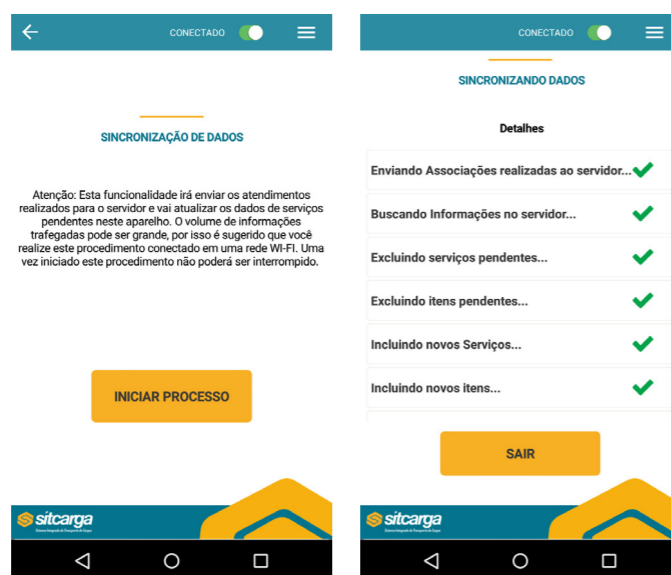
CONECTADO

SINCRONIZAÇÃO DE DADOS

Atenção: Esta funcionalidade irá enviar os atendimentos realizados para o servidor e vai atualizar os dados de serviços pendentes neste aparelho. O volume de informações trafegadas pode ser grande, por isso é sugerido que você realize este procedimento conectado em uma rede WI-FI. Uma vez iniciado este procedimento não poderá ser interrompido.

INICIAR PROCESSO

sitcarga
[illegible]

CONECTADO

SINCRONIZANDO DADOS

Detalhes

Enviando Associações realizadas ao servidor...

Buscando Informações no servidor...

Excluindo serviços pendentes...

Excluindo itens pendentes...

Incluindo novos Serviços...

Incluindo novos itens...

SAIR

sitcarga
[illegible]